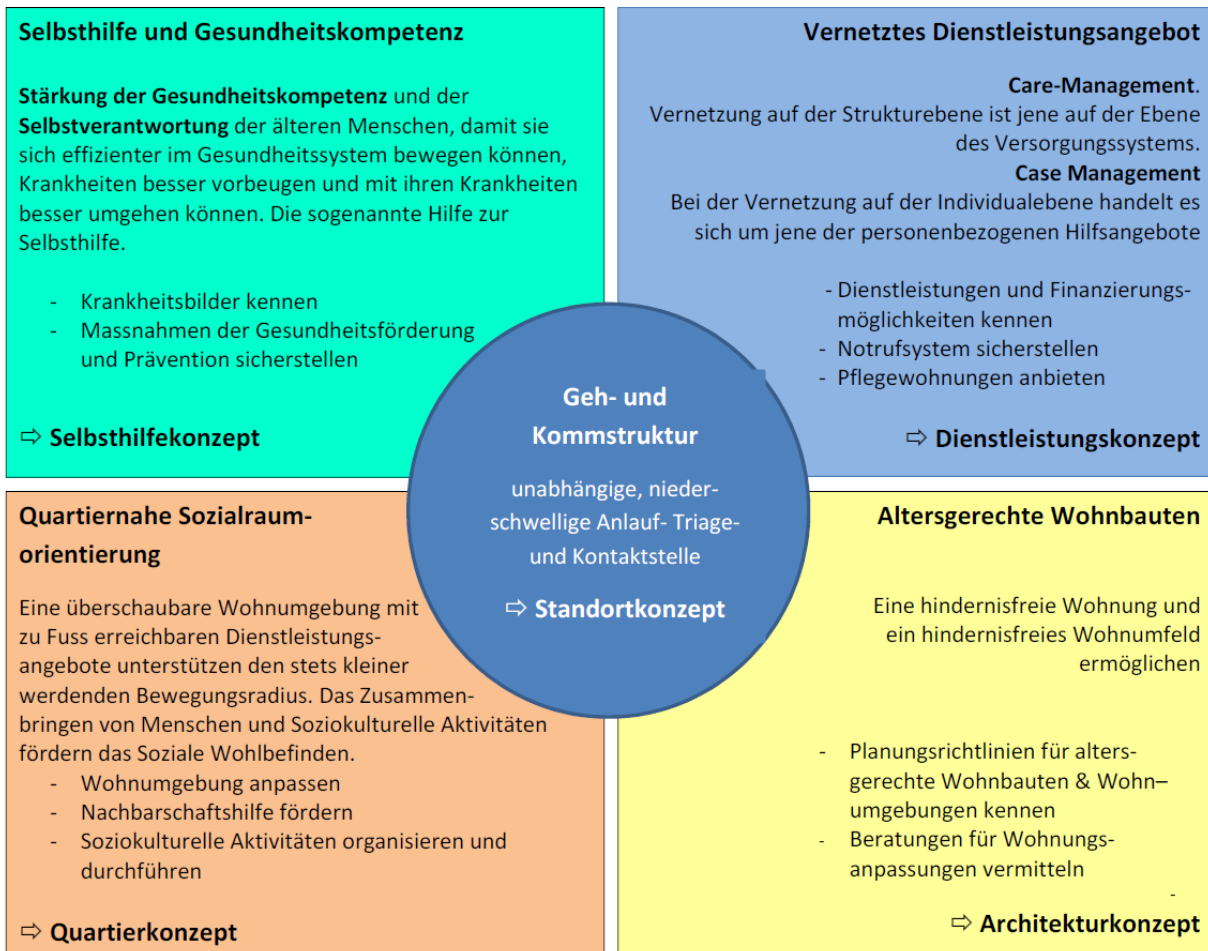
Selbsthilfe und Gesundheitskompetenz

Stärkung der Gesundheitskompetenz und der Selbstverantwortung der älteren Menschen, damit sie sich effizienter im Gesundheitssystem bewegen können, Krankheiten besser vorbeugen und mit ihren Krankheiten besser umgehen können. Die sogenannte Hilfe zur Selbsthilfe.

- Krankheitsbilder kennen
- Massnahmen der Gesundheitsförderung und Prävention sicherstellen

⇨ Selbsthilfekonzept

Vernetztes Dienstleistungsangebot

Care-Management.
Vernetzung auf der Strukturebene ist jene auf der Ebene des Versorgungssystems.
Case Management
Bei der Vernetzung auf der Individualebene handelt es sich um jene der personenbezogenen Hilfsangebote

- Dienstleistungen und Finanzierungsmöglichkeiten kennen
- Notrufsystem sicherstellen
- Pflegewohnungen anbieten

⇨ Dienstleistungskonzept

Geh- und Kommstruktur

unabhängige, niederschwellige Anlauf- Triage- und Kontaktstelle

⇨ Standortkonzept

Quartiernahe Sozialraumorientierung

Eine überschaubare Wohnumgebung mit zu Fuss erreichbaren Dienstleistungsangebote unterstützen den stets kleiner werdenden Bewegungsradius. Das Zusammenbringen von Menschen und Soziokulturelle Aktivitäten fördern das Soziale Wohlbefinden.
- Wohnumgebung anpassen
- Nachbarschaftshilfe fördern
- Soziokulturelle Aktivitäten organisieren und durchführen

⇨ Quartierkonzept

Altersgerechte Wohnbauten

Eine hindernisfreie Wohnung und ein hindernisfreies Wohnumfeld ermöglichen

- Planungsrichtlinien für altersgerechte Wohnbauten & Wohn–umgebungen kennen
- Beratungen für Wohnungsanpassungen vermitteln

⇨ Architekturkonzept